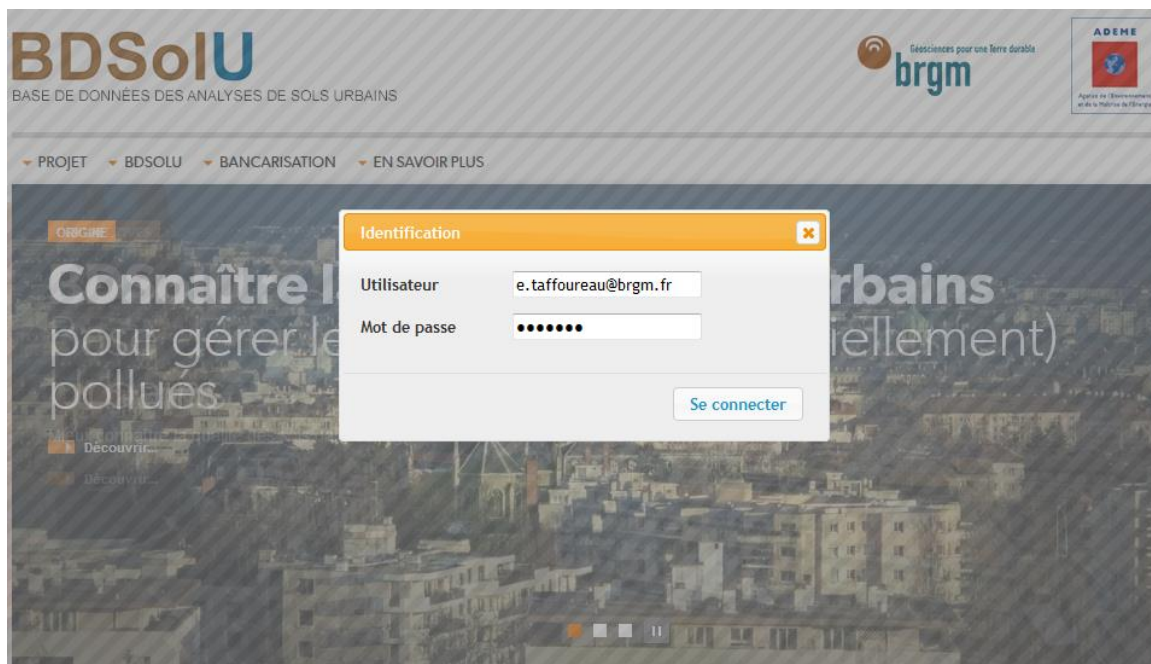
BDSolU
BASE DE DONNÉES DES ANALYSES DE SOLS URBAINS

Géosciences pour une Terre durable
brgm

ADEME
Agence de l'Environnement et de la Maîtrise de l'Énergie

PROJET BDSOLU BANCARISATION EN SAVOIR PLUS

ORIGINE

Connaître l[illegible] urbains
pour gérer le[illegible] iellement)
pollués

Découvrir...

Découvrir...

Identification

Utilisateur e.taffoureau@brgm.fr
Mot de passe •••••••

Se connecter